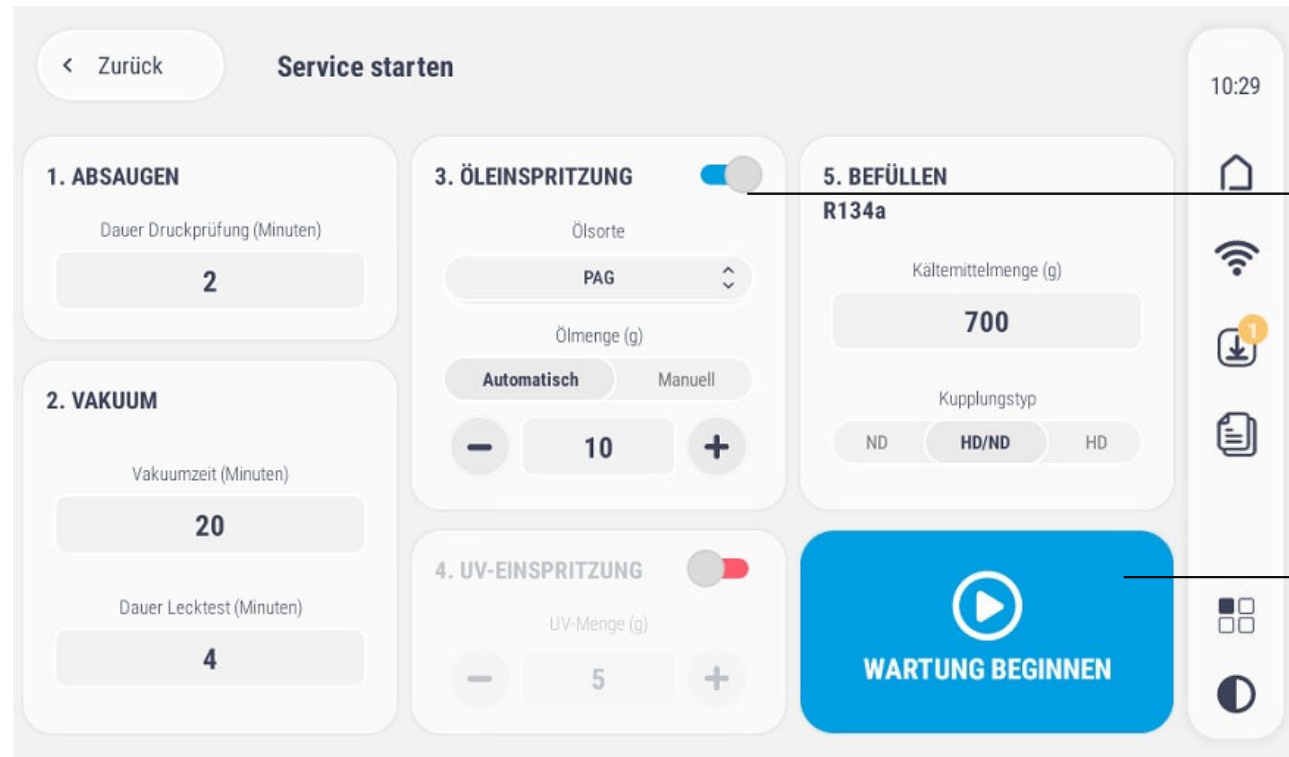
< Zurück

Service starten

10:29

1. ABSAUGEN

Dauer Druckprüfung (Minuten)

2

2. VAKUUM

Vakuumzeit (Minuten)

20

Dauer Lecktest (Minuten)

4

3. ÖLEINSPRITZUNG

Ölsorte

PAG

Ölmenge (g)

Automatisch | Manuell

− 10 +

4. UV-EINSPRITZUNG

UV-Menge (g)

− 5 +

5. BEFÜLLEN
R134a

Kältemittelmenge (g)

700

Kupplungstyp

ND | HD/ND | HD

WARTUNG BEGINNEN

1